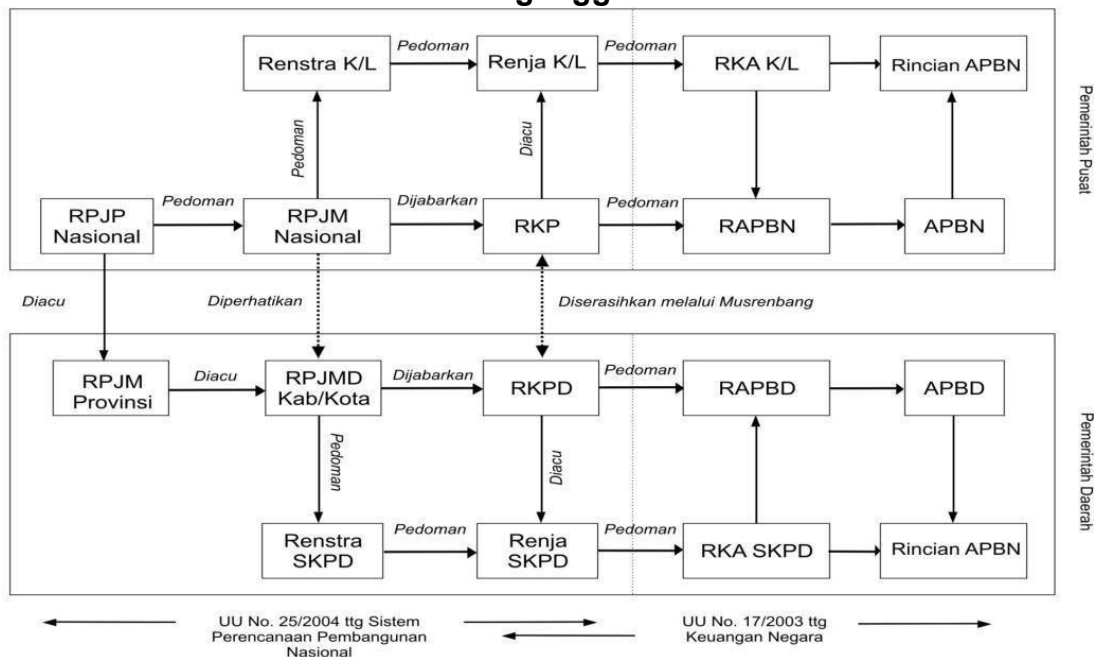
Renstra K/L
Pedoman
Renja K/L
Pedoman
RKA K/L
Rincian APBN
Pemerintah Pusat
Pedoman
Diacu
RPJP Nasional
Pedoman
RPJM Nasional
Dijabarkan
RKP
Pedoman
RAPBN
APBN
Diacu
Diperhatikan
Diserasihkan melalui Musrenbang
RPJM Provinsi
Diacu
RPJMD Kab/Kota
Dijabarkan
RKPD
Pedoman
RAPBD
APBD
Pemerintah Daerah
Pedoman
Diacu
Renstra SKPD
Pedoman
Renja SKPD
Pedoman
RKA SKPD
Rincian APBN
UU No. 25/2004 ttg Sistem Perencanaan Pembangunan Nasional
UU No. 17/2003 ttg Keuangan Negara